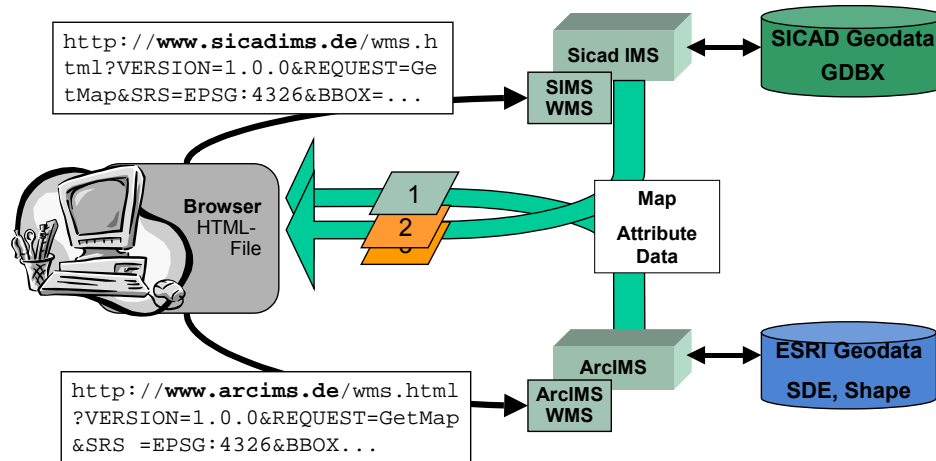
http://**www.sicadims.de**/wms.html?VERSION=1.0.0&REQUEST=GetMap&SRS=EPSG:4326&BBOX=...

Sicad IMS

SIMS WMS

SICAD Geodata GDBX

Browser HTML-File

1

2

3

Map

Attribute Data

ArcIMS

ArcIMS WMS

ESRI Geodata SDE, Shape

http://**www.arcims.de**/wms.html?VERSION=1.0.0&REQUEST=GetMap&SRS =EPSG:4326&BBOX...